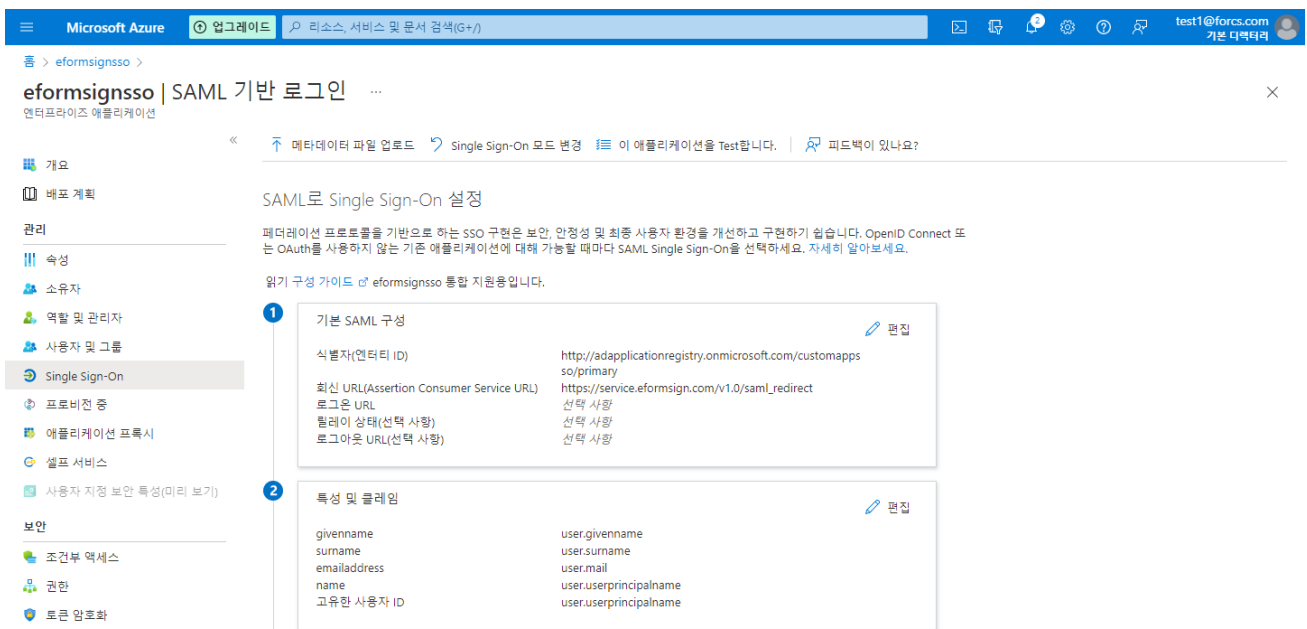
Microsoft Azure 업그레이드 리소스, 서비스 및 문서 검색(G+/)

2

test1@forcs.com
기본 디렉터리

홈 > eformsignsso >

eformsignsso | SAML 기반 로그인 ...
엔터프라이즈 애플리케이션

«

개요
배포 계획
관리
속성
소유자
역할 및 관리자
사용자 및 그룹
Single Sign-On
프로비전 중
애플리케이션 프록시
셀프 서비스
사용자 지정 보안 특성(미리 보기)
보안
조건부 액세스
권한
토큰 암호화

메타데이터 파일 업로드 Single Sign-On 모드 변경 이 애플리케이션을 Test합니다. 피드백이 있나요?

SAML로 Single Sign-On 설정

페더레이션 프로토콜을 기반으로 하는 SSO 구현은 보안, 안정성 및 최종 사용자 환경을 개선하고 구현하기 쉽습니다. OpenID Connect 또는 OAuth를 사용하지 않는 기존 애플리케이션에 대해 가능할 때마다 SAML Single Sign-On을 선택하세요. 자세히 알아보세요.

읽기 구성 가이드 eformsignsso 통합 지원용입니다.

1
기본 SAML 구성
편집

| | |
|---|---|
| 식별자(엔터티 ID) | http://adapplicationregistry.onmicrosoft.com/customappsso/primary |
| 회신 URL(Assertion Consumer Service URL) | https://service.eformsign.com/v1.0/saml_redirect |
| 로그온 URL | 선택 사항 |
| 릴레이 상태(선택 사항) | 선택 사항 |
| 로그아웃 URL(선택 사항) | 선택 사항 |

2
특성 및 클레임
편집

| | |
|---|---|
| givenname | user.givenname |
| surname | user.surname |
| emailaddress | user.mail |
| name | user.userprincipalname |
| 고유한 사용자 ID | user.userprincipalname |